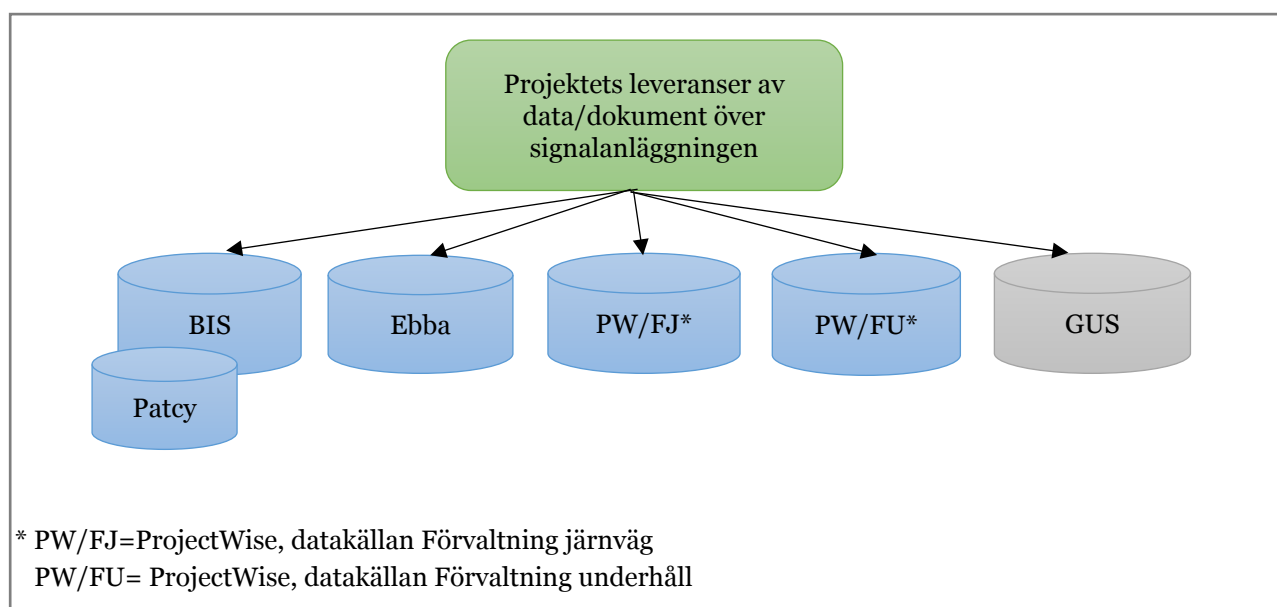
Projektets leveranser av data/dokument över signalanläggningen

BIS

Patcy

Ebba

PW/FJ*

PW/FU*

GUS

* PW/FJ=ProjectWise, datakällan Förvaltning järnväg
PW/FU= ProjectWise, datakällan Förvaltning underhåll